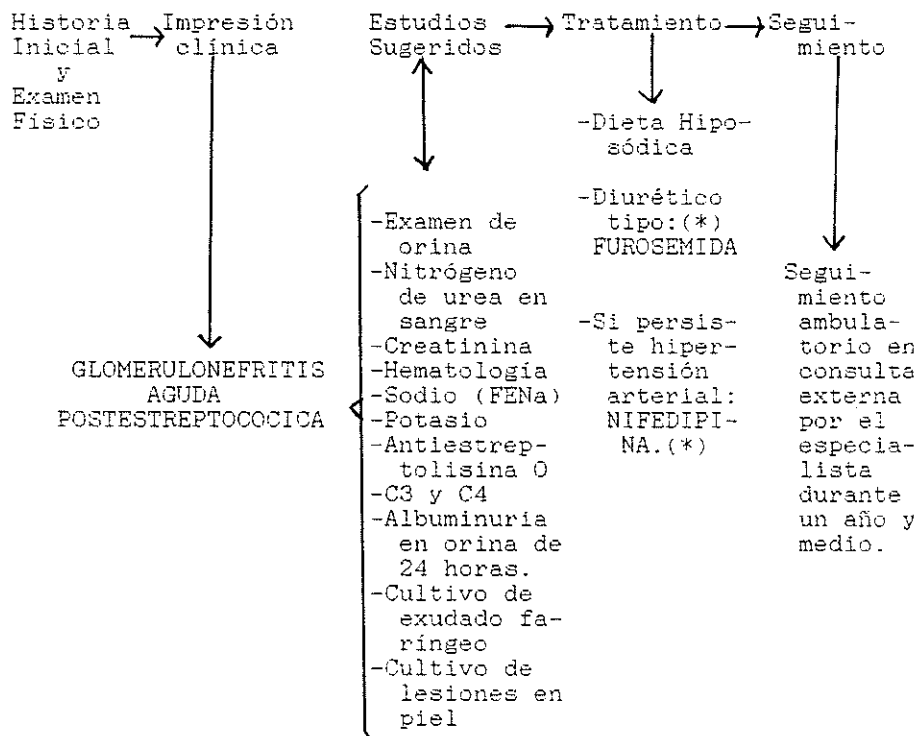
Historia Inicial y Examen Físico

Impresión clínica

GLOMERULONEFRITIS AGUDA POSTESTREPTOCOCICA

Estudios Sugeridos

-Examen de orina
-Nitrógeno de urea en sangre
-Creatinina
-Hematología
-Sodio (FENa)
-Potasio
-Antiestreptolisina O
-C3 y C4
-Albuminuria en orina de 24 horas.
-Cultivo de exudado faríngeo
-Cultivo de lesiones en piel

Tratamiento

-Dieta Hiposódica

-Diurético tipo:(*) FUROSEMIDA

-Si persiste hipertensión arterial: NIFEDIPINA.(*)

Seguimiento

Seguimiento ambulatorio en consulta externa por el especialista durante un año y medio.